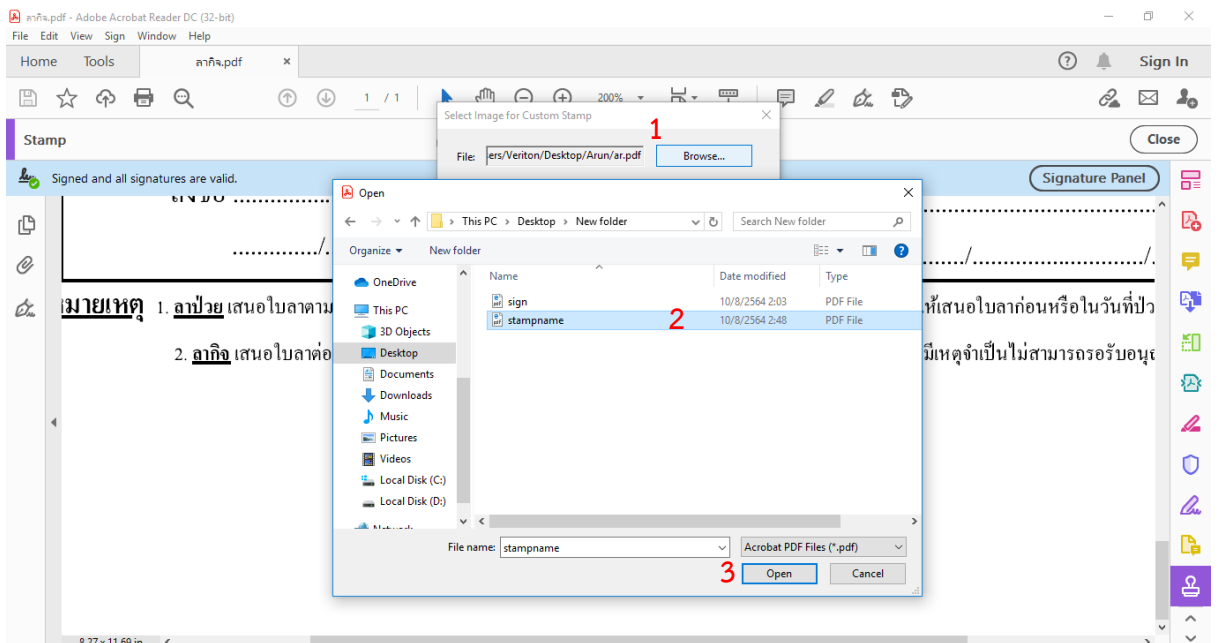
ลากิจ.pdf - Adobe Acrobat Reader DC (32-bit)
File Edit View Sign Window Help
Home Tools ลากิจ.pdf ×
Sign In
1 / 1 200%
Stamp
Close
Signed and all signatures are valid.
Signature Panel
Select Image for Custom Stamp
1
File: ers/Veriton/Desktop/Arun/ar.pdf Browse...
Open
This PC > Desktop > New folder
Search New folder
Organize New folder
OneDrive
This PC
3D Objects
Desktop
Documents
Downloads
Music
Pictures
Videos
Local Disk (C:)
Local Disk (D:)
Network

| Name | Date modified | Type |
|---|---|---|
| sign | 10/8/2564 2:03 | PDF File |
| stampname | 10/8/2564 2:48 | PDF File |

2
File name: stampname
Acrobat PDF Files (*.pdf)
3 Open Cancel
............/.
หมายเหตุ 1. ลาป่วย เสนอใบลาตาม
2. ลากิจ เสนอใบลาต่อ
ห้เสนอใบลาก่อนหรือในวันที่ป่ว
มีเหตุจำเป็นไม่สามารถรอรับอนุญ
......./............................/.
8.27 x 11.69 in